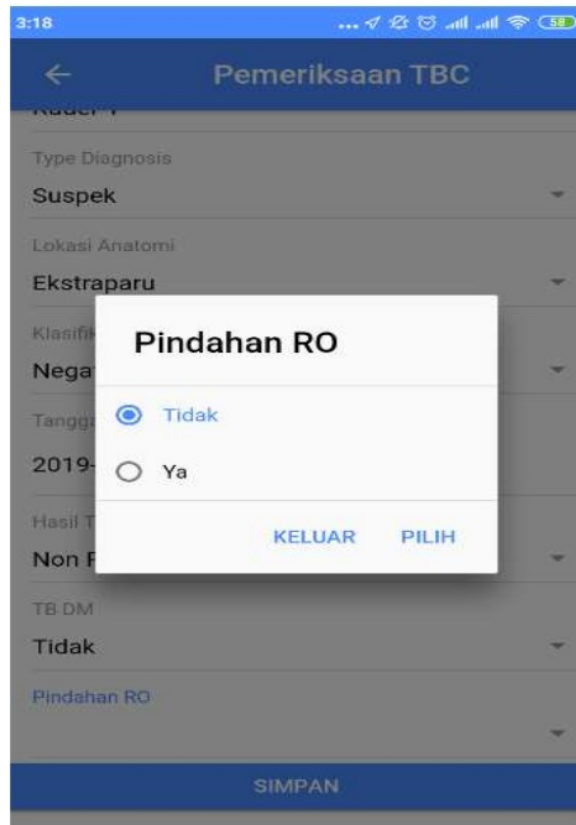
3:18

58

←

Pemeriksaan TBC

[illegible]

Type Diagnosis

Suspek

Lokasi Anatomi

Ekstraparu

Klasifik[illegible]

Nega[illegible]

Tangg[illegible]

2019-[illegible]

Hasil T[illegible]

Non F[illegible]

Pindahan RO

Tidak

Ya

KELUAR

PILIH

TB DM

Tidak

Pindahan RO

SIMPAN